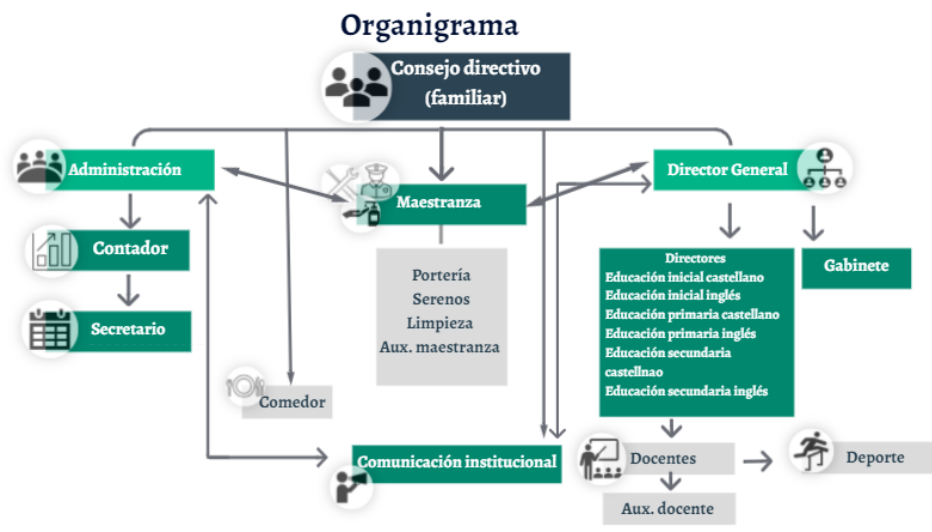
Organigrama

Consejo directivo (familiar)

Administración

Maestranza

Director General

Contador

Secretario

Portería
Serenos
Limpieza
Aux. maestranza

Directores
Educación inicial castellano
Educación inicial inglés
Educación primaria castellano
Educación primaria inglés
Educación secundaria castellnao
Educación secundaria inglés

Gabinete

Comedor

Comunicación institucional

Docentes

Deporte

Aux. docente